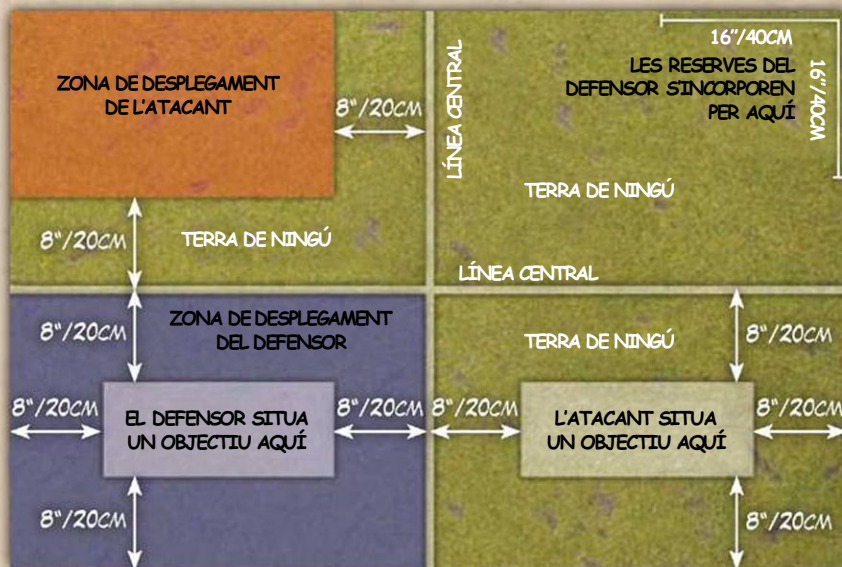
ZONA DE DESPLEGAMENT DE L'ATACANT

8"/20CM

LÍNEA CENTRAL

16"/40CM

LES RESERVES DEL DEFENSOR S'INCORPOREN PER AQUÍ

16"/40CM

TERRA DE NINGÚ

8"/20CM

TERRA DE NINGÚ

LÍNEA CENTRAL

8"/20CM

ZONA DE DESPLEGAMENT DEL DEFENSOR

TERRA DE NINGÚ

8"/20CM

8"/20CM

EL DEFENSOR SITUA UN OBJECTIU AQUÍ

8"/20CM

8"/20CM

L'ATACANT SITUA UN OBJECTIU AQUÍ

8"/20CM

8"/20CM

8"/20CM